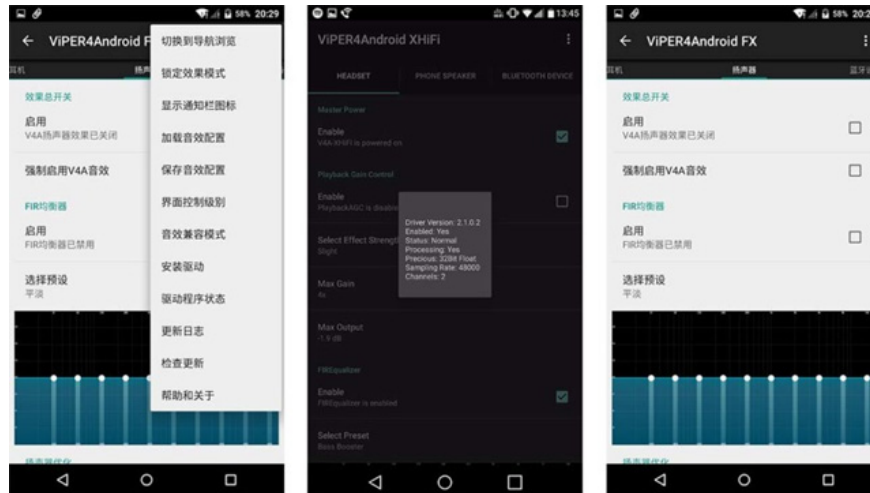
58% 20:29

← ViPER4Android F

耳机 扬声器

效果总开关

启用
V4A扬声器效果已关闭

强制启用V4A音效

FIR均衡器

启用
FIR均衡器已禁用

选择预设
平淡

切换到导航浏览
锁定效果模式
显示通知栏图标
加载音效配置
保存音效配置
界面控制级别
音效兼容模式
安装驱动
驱动程序状态
更新日志
检查更新
帮助和关于

13:45

ViPER4Android XHiFi

HEADSET PHONE SPEAKER BLUETOOTH DEVICE

Master Power

Enable
V4A-XHiFi is powered on

Playback Gain Control

Enable
PlaybackAGC is disable

Select Effect Strength
Slight

Max Gain
4x

Max Output
-1.9 dB

FIREqualizer

Enable
FIREqualizer is enabled

Select Preset
Bass Booster

Driver Version: 2.1.0.2
Enabled: Yes
Status: Normal
Processing: Yes
Precious: 32Bit Float
Sampling Rate: 48000
Channels: 2

58% 20:2

← ViPER4Android FX

耳机 扬声器 蓝牙设

效果总开关

启用
V4A扬声器效果已关闭

强制启用V4A音效

FIR均衡器

启用
FIR均衡器已禁用

选择预设
平淡